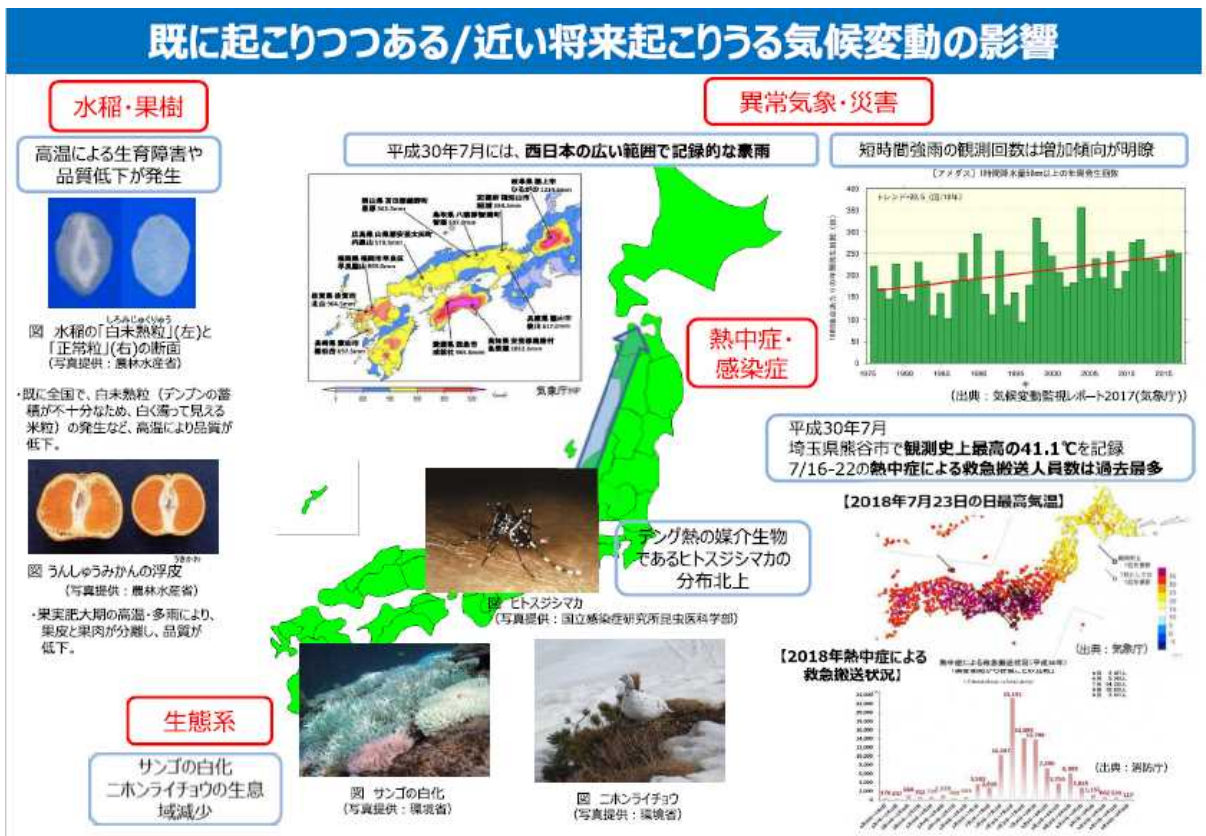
既に起こりつつある/近い将来起こりうる気候変動の影響

水稲・果樹

高温による生育障害や品質低下が発生

図 水稲の「白未熟粒（しろみじゅくりゅう）」(左)と「正常粒」(右)の断面
（写真提供：農林水産省）

・既に全国で、白未熟粒（デンプンの蓄積が不十分なため、白く濁って見える米粒）の発生など、高温により品質が低下。

図 うんしゅうみかんの浮皮（うきかわ）
（写真提供：農林水産省）

・果実肥大期の高温・多雨により、果皮と果肉が分離し、品質が低下。

生態系

サンゴの白化
ニホンライチョウの生息域減少

図 サンゴの白化
（写真提供：環境省）

図 ニホンライチョウ
（写真提供：環境省）

異常気象・災害

平成30年7月には、西日本の広い範囲で記録的な豪雨

気象庁HP

短時間強雨の観測回数は増加傾向が明瞭

［アメダス］1時間降水量50mm以上の年間発生回数

トレンド=20.5（回/10年）

（出典：気候変動監視レポート2017(気象庁)）

熱中症・感染症

デング熱の媒介生物であるヒトスジシマカの分布北上

図 ヒトスジシマカ
（写真提供：国立感染症研究所昆虫医科学部）

平成30年7月
埼玉県熊谷市で観測史上最高の41.1℃を記録
7/16-22の熱中症による救急搬送人員数は過去最多

【2018年7月23日の日最高気温】

（出典：気象庁）

【2018年熱中症による救急搬送状況】

（出典：消防庁）